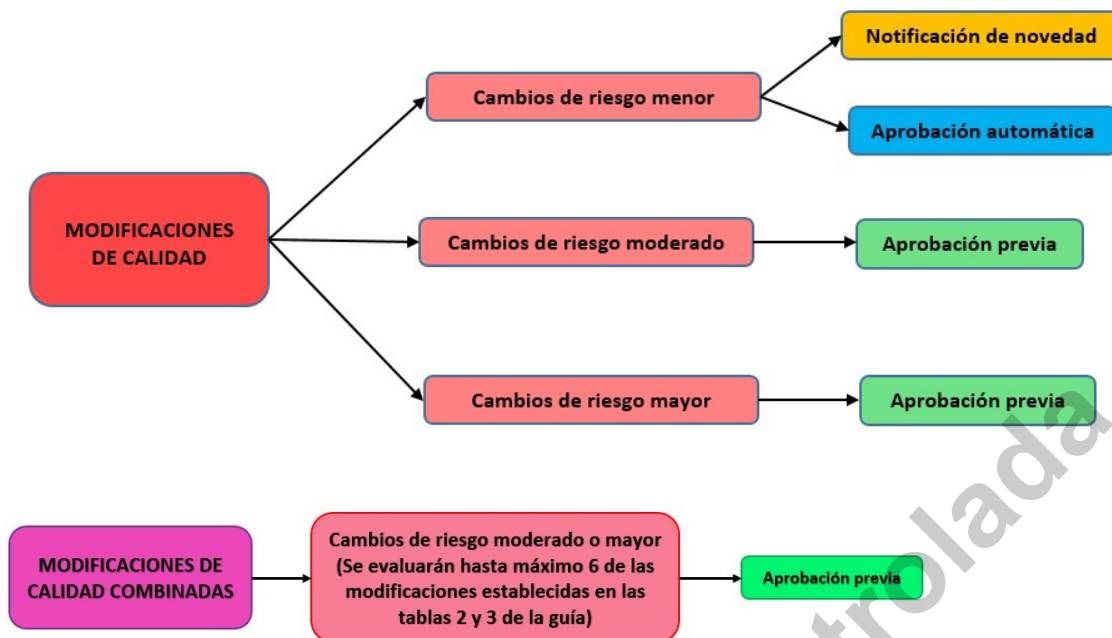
MODIFICACIONES DE CALIDAD

Cambios de riesgo menor

Notificación de novedad

Aprobación automática

Cambios de riesgo moderado

Aprobación previa

Cambios de riesgo mayor

Aprobación previa

MODIFICACIONES DE CALIDAD COMBINADAS

Cambios de riesgo moderado o mayor (Se evaluarán hasta máximo 6 de las modificaciones establecidas en las tablas 2 y 3 de la guía)

Aprobación previa

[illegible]trolada